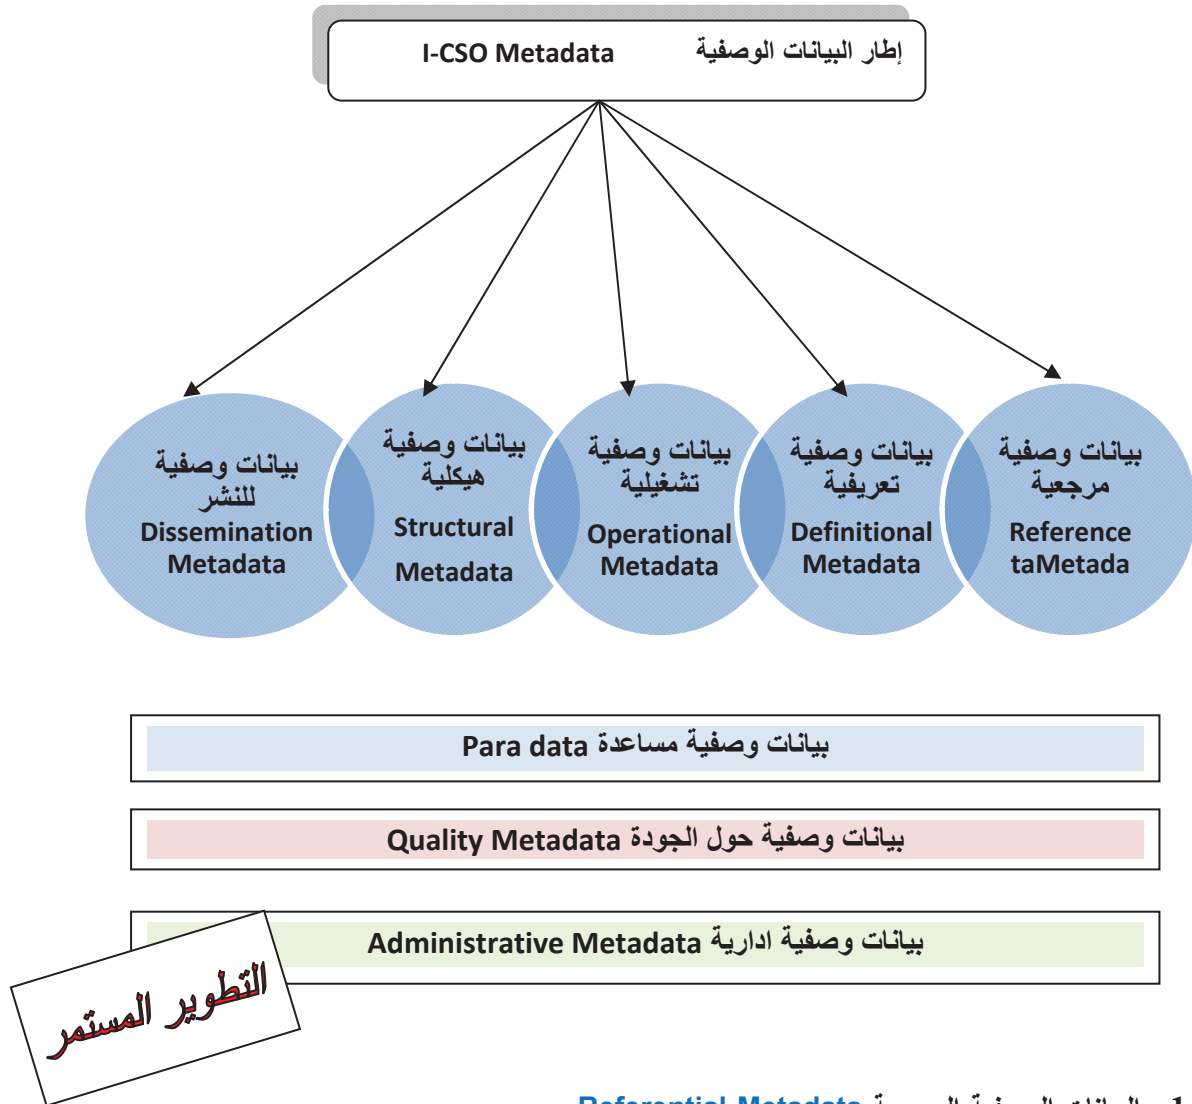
إطار البيانات الوصفية I-CSO Metadata

بيانات وصفية مرجعية Reference taMetada

بيانات وصفية تعريفية Definitional Metadata

بيانات وصفية تشغيلية Operational Metadata

بيانات وصفية هيكلية Structural Metadata

بيانات وصفية للنشر Dissemination Metadata

بيانات وصفية مساعدة Para data

بيانات وصفية حول الجودة Quality Metadata

بيانات وصفية ادارية Administrative Metadata

التطوير المستمر

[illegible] Referential Metadata